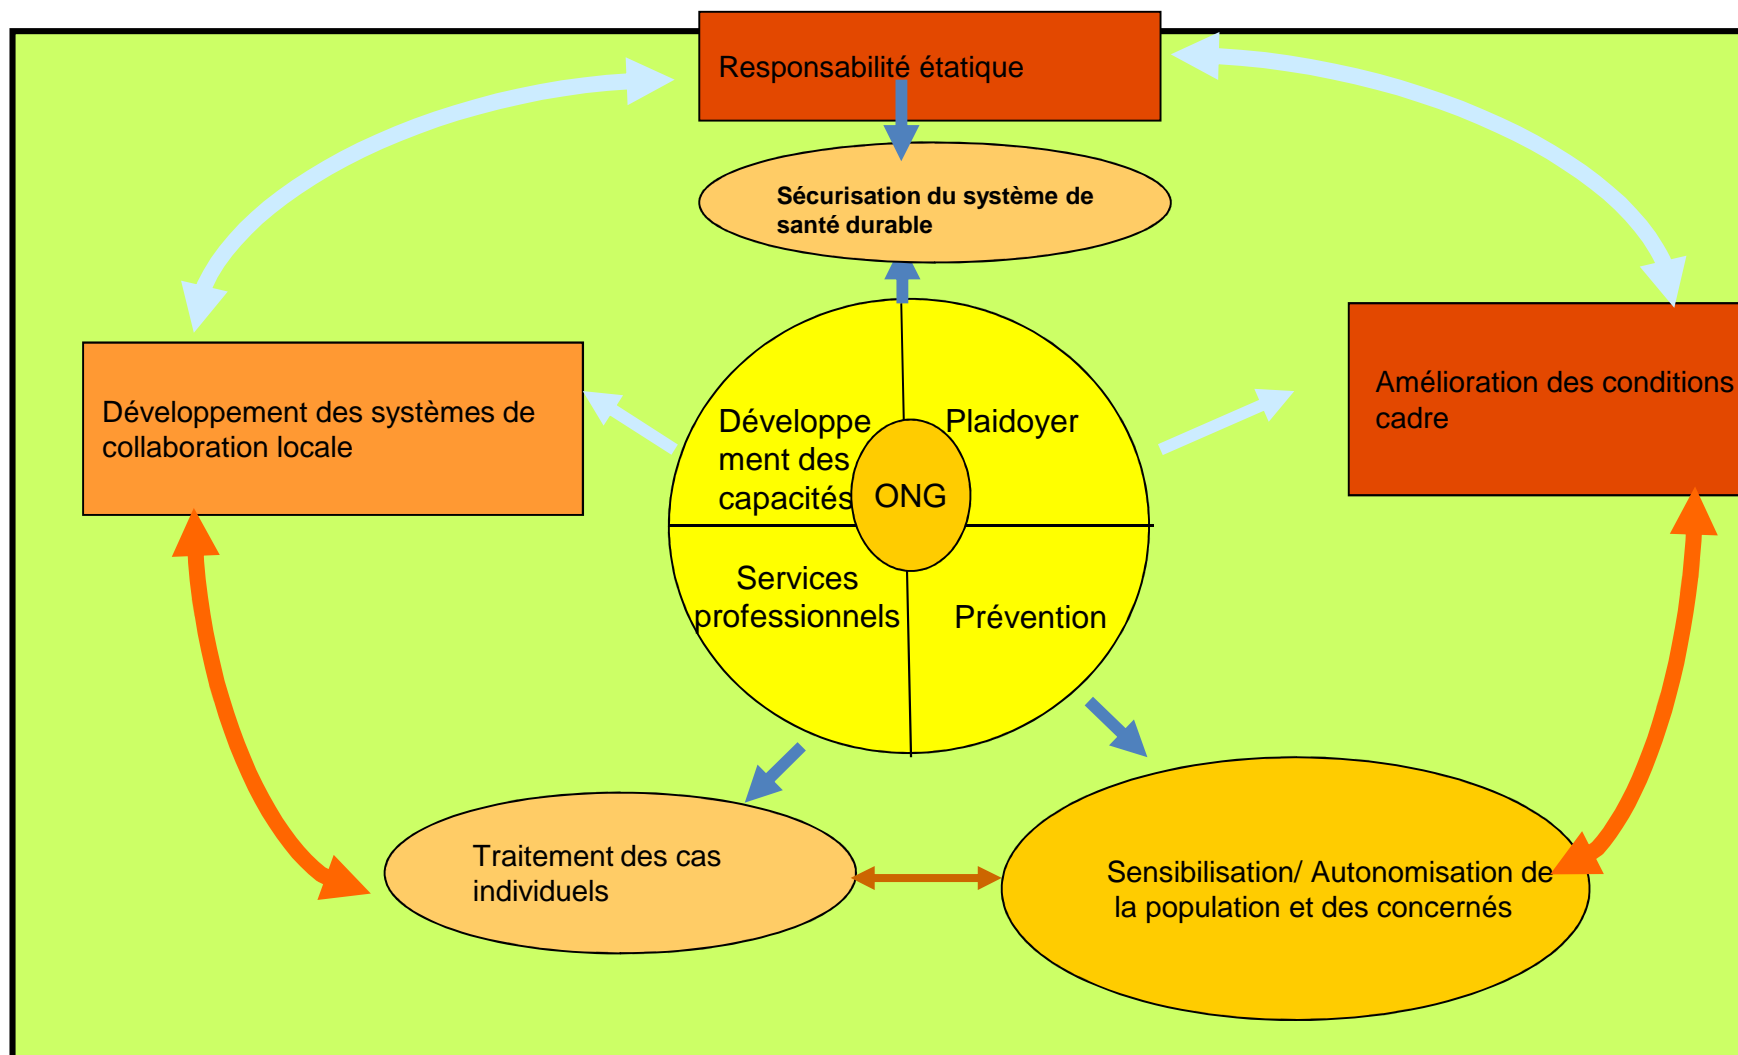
Responsabilité étatique

Sécurisation du système de santé durable

Développement des systèmes de collaboration locale

Amélioration des conditions cadre

Développement des capacités

Plaidoyer

ONG

Services professionnels

Prévention

Traitement des cas individuels

Sensibilisation/ Autonomisation de la population et des concernés